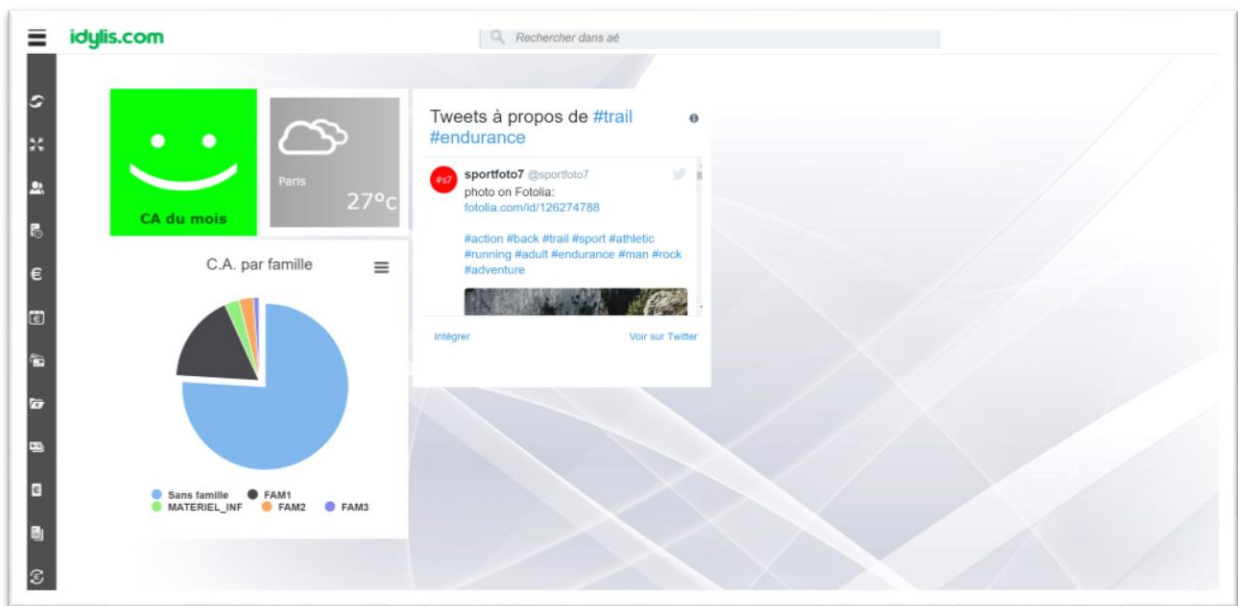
idylis.com

Rechercher dans aé

CA du mois

Paris
27°c

Tweets à propos de #trail #endurance

#s7 sportfoto7 @sportfoto7
photo on Fotolia:
fotolia.com/id/126274788

#action #back #trail #sport #athletic #running #adult #endurance #man #rock #adventure

Intégrer
Voir sur Twitter

C.A. par famille

Sans famille
FAM1
MATERIEL_INF
FAM2
FAM3